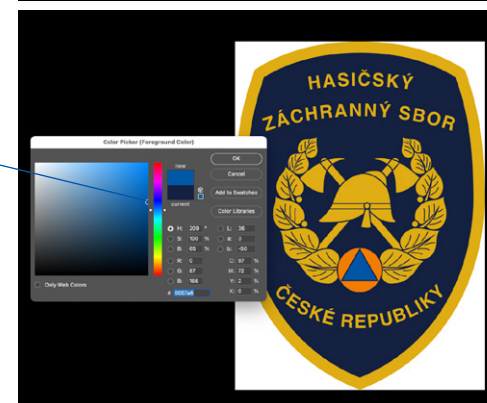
Color Picker (Foreground Color)

new

current

OK

Cancel

Add to Swatches

Color Libraries

H: 209 °

S: 100 %

B: 65 %

R: 0

G: 87

B: 166

L: 36

a: 7

b: -50

C: 97 %

M: 72 %

Y: 2 %

K: 0 %

# 0057a6

Only Web Colors

HASIČSKÝ
ZÁCHRANNÝ SBOR
ČESKÉ REPUBLIKY